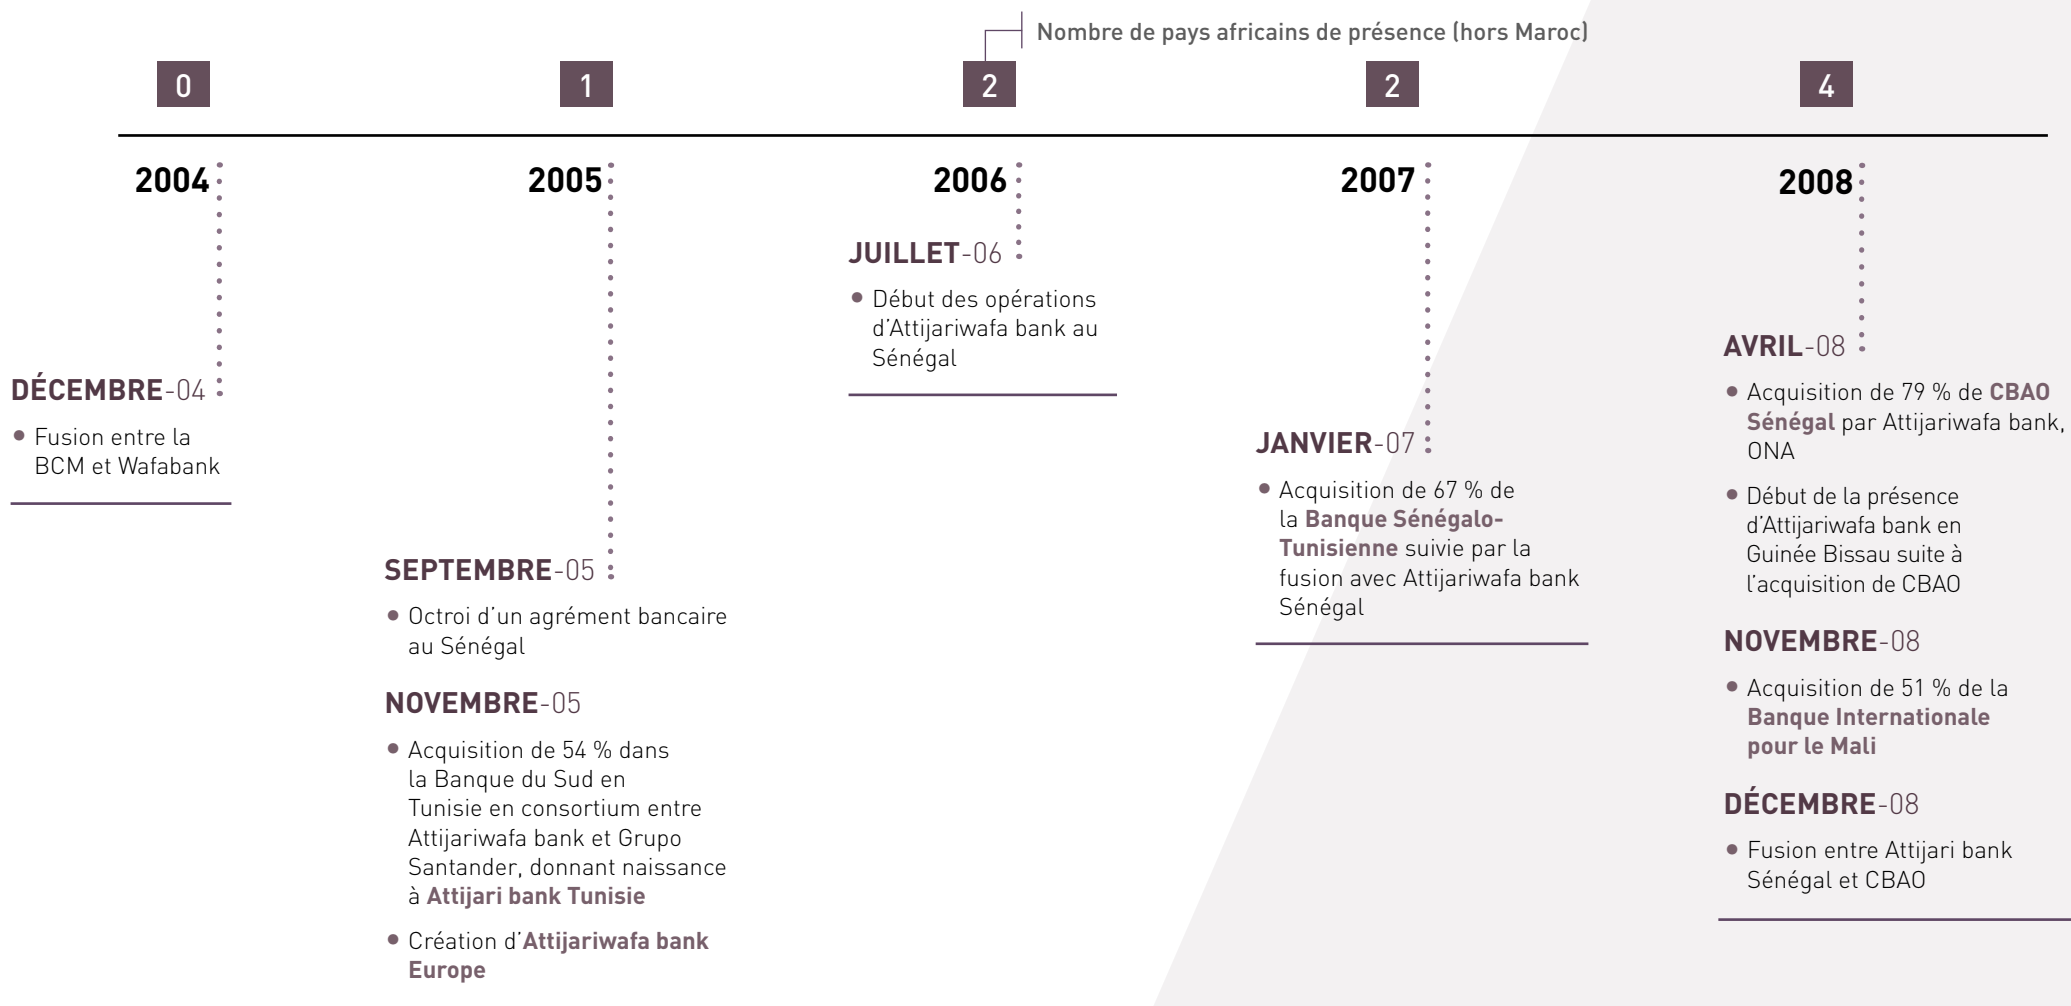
Nombre de pays africains de présence (hors Maroc)

0

1

2

2

4

2004

DÉCEMBRE-04

• Fusion entre la BCM et Wafabank

2005

SEPTEMBRE-05

• Octroi d'un agrément bancaire au Sénégal

NOVEMBRE-05

• Acquisition de 54 % dans la Banque du Sud en Tunisie en consortium entre Attijariwafa bank et Grupo Santander, donnant naissance à Attijari bank Tunisie

• Création d'Attijariwafa bank Europe

2006

JUILLET-06

• Début des opérations d'Attijariwafa bank au Sénégal

2007

JANVIER-07

• Acquisition de 67 % de la Banque Sénégalo-Tunisienne suivie par la fusion avec Attijariwafa bank Sénégal

2008

AVRIL-08

• Acquisition de 79 % de CBAO Sénégal par Attijariwafa bank, ONA

• Début de la présence d'Attijariwafa bank en Guinée Bissau suite à l'acquisition de CBAO

NOVEMBRE-08

• Acquisition de 51 % de la Banque Internationale pour le Mali

DÉCEMBRE-08

• Fusion entre Attijari bank Sénégal et CBAO